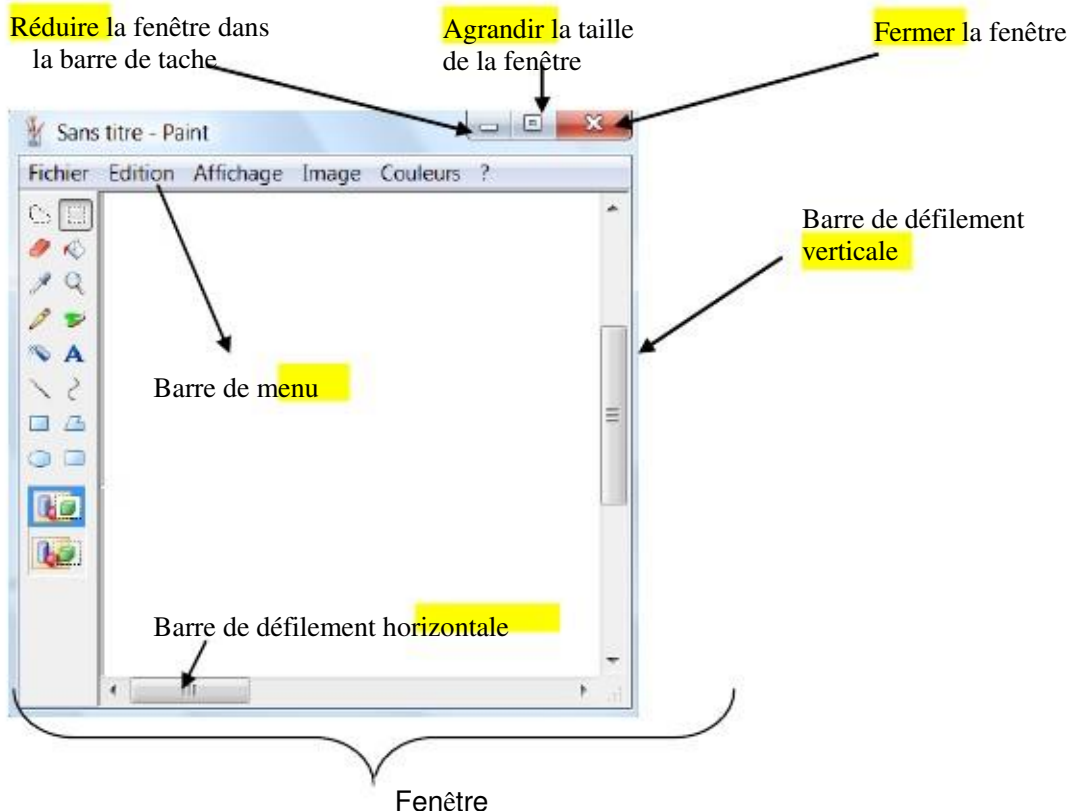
Réduire la fenêtre dans la barre de tache

Agrandir la taille de la fenêtre

Fermer la fenêtre

Sans titre - Paint

Fichier Edition Affichage Image Couleurs ?

Barre de défilement verticale

Barre de menu

Barre de défilement horizontale

Fenêtre